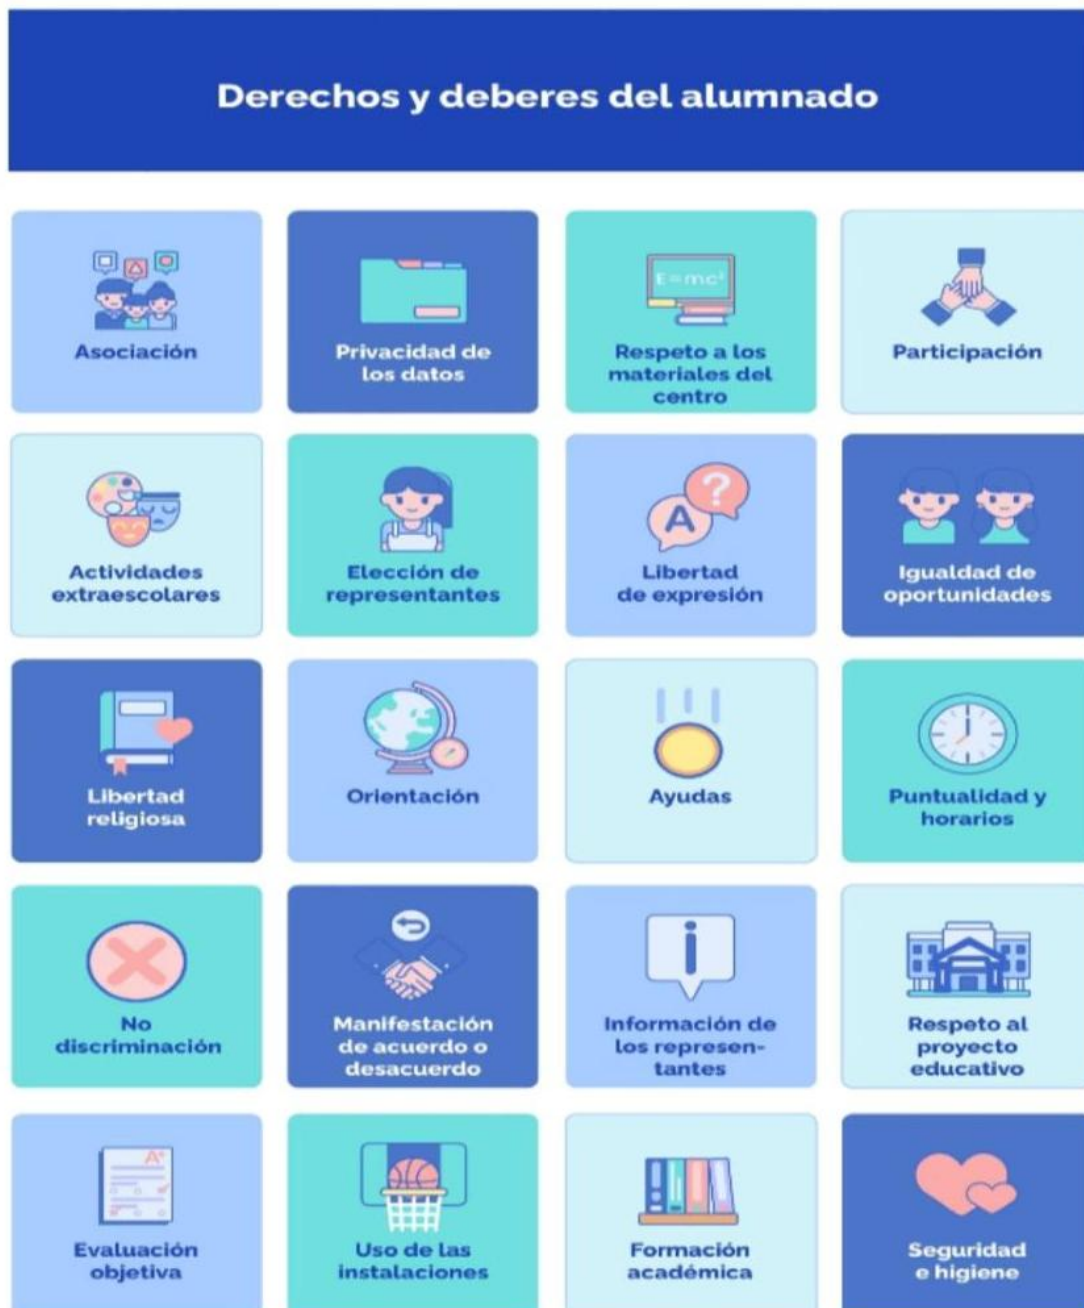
Derechos y deberes del alumnado

Asociación

Privacidad de los datos

$E=mc^2$

Respeto a los materiales del centro

Participación

Actividades extraescolares

Elección de representantes

A ?

Libertad de expresión

Igualdad de oportunidades

Libertad religiosa

Orientación

Ayudas

Puntualidad y horarios

No discriminación

Manifestación de acuerdo o desacuerdo

Información de los representantes

Respeto al proyecto educativo

A+

Evaluación objetiva

Uso de las instalaciones

Formación académica

Seguridad e higiene